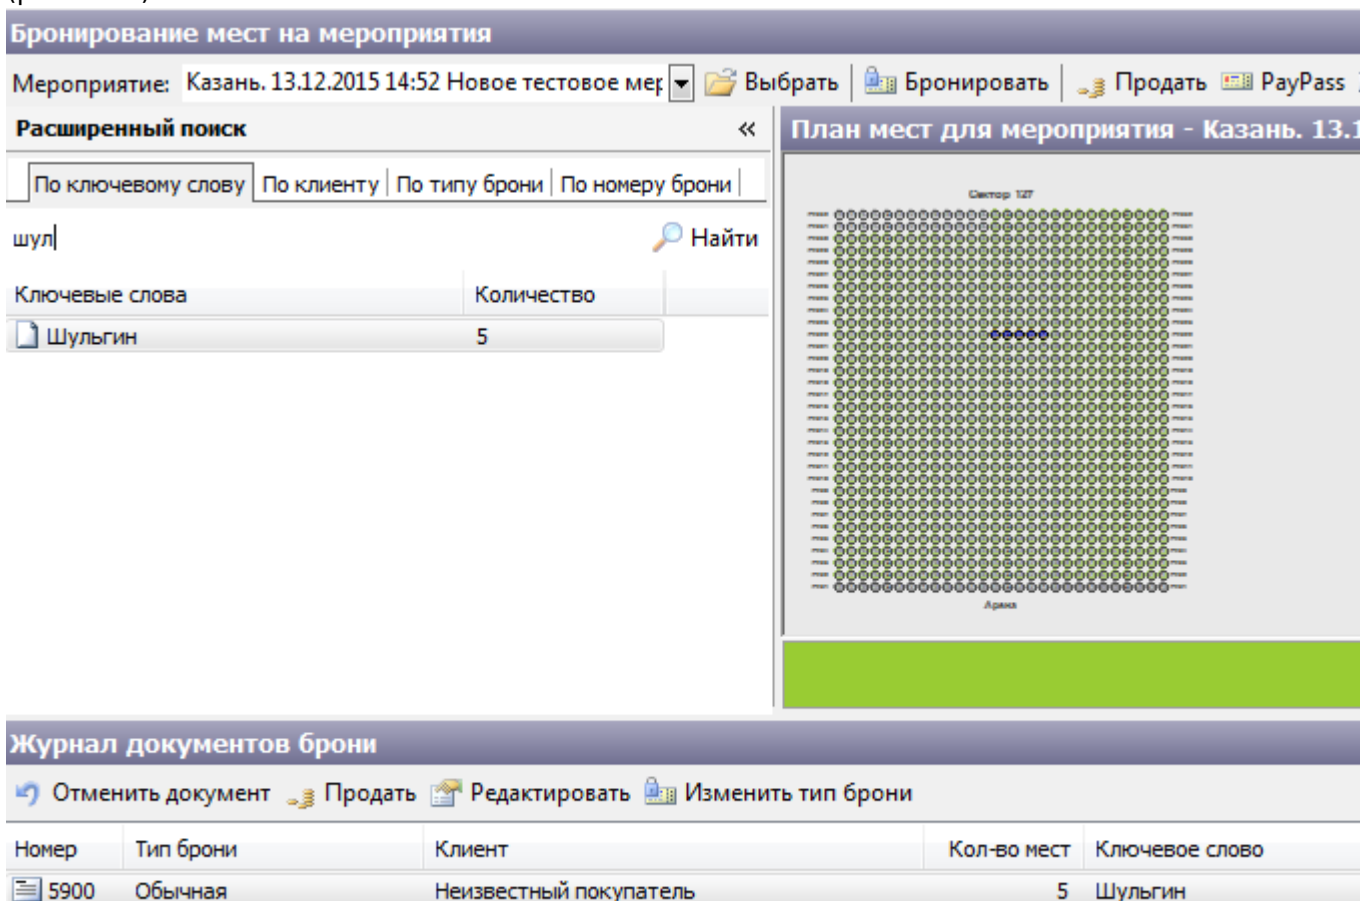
Бронирование мест на мероприятия

Мероприятие: Казань. 13.12.2015 14:52 Новое тестовое мер Выбрать Бронировать Продать PayPass

Расширенный поиск «

План мест для мероприятия - Казань. 13.1

По ключевому слову | По клиенту | По типу брони | По номеру брони

шул

Найти

| Ключевые слова | Количество |
|---|---|
| Шульгин | 5 |

Сектор 127

Арена

Журнал документов брони

Отменить документ Продать Редактировать Изменить тип брони

| Номер | Тип брони | Клиент | Кол-во мест | Ключевое слово |
|---|---|---|---|---|
| 5900 | Обычная | Неизвестный покупатель | 5 | Шульгин |